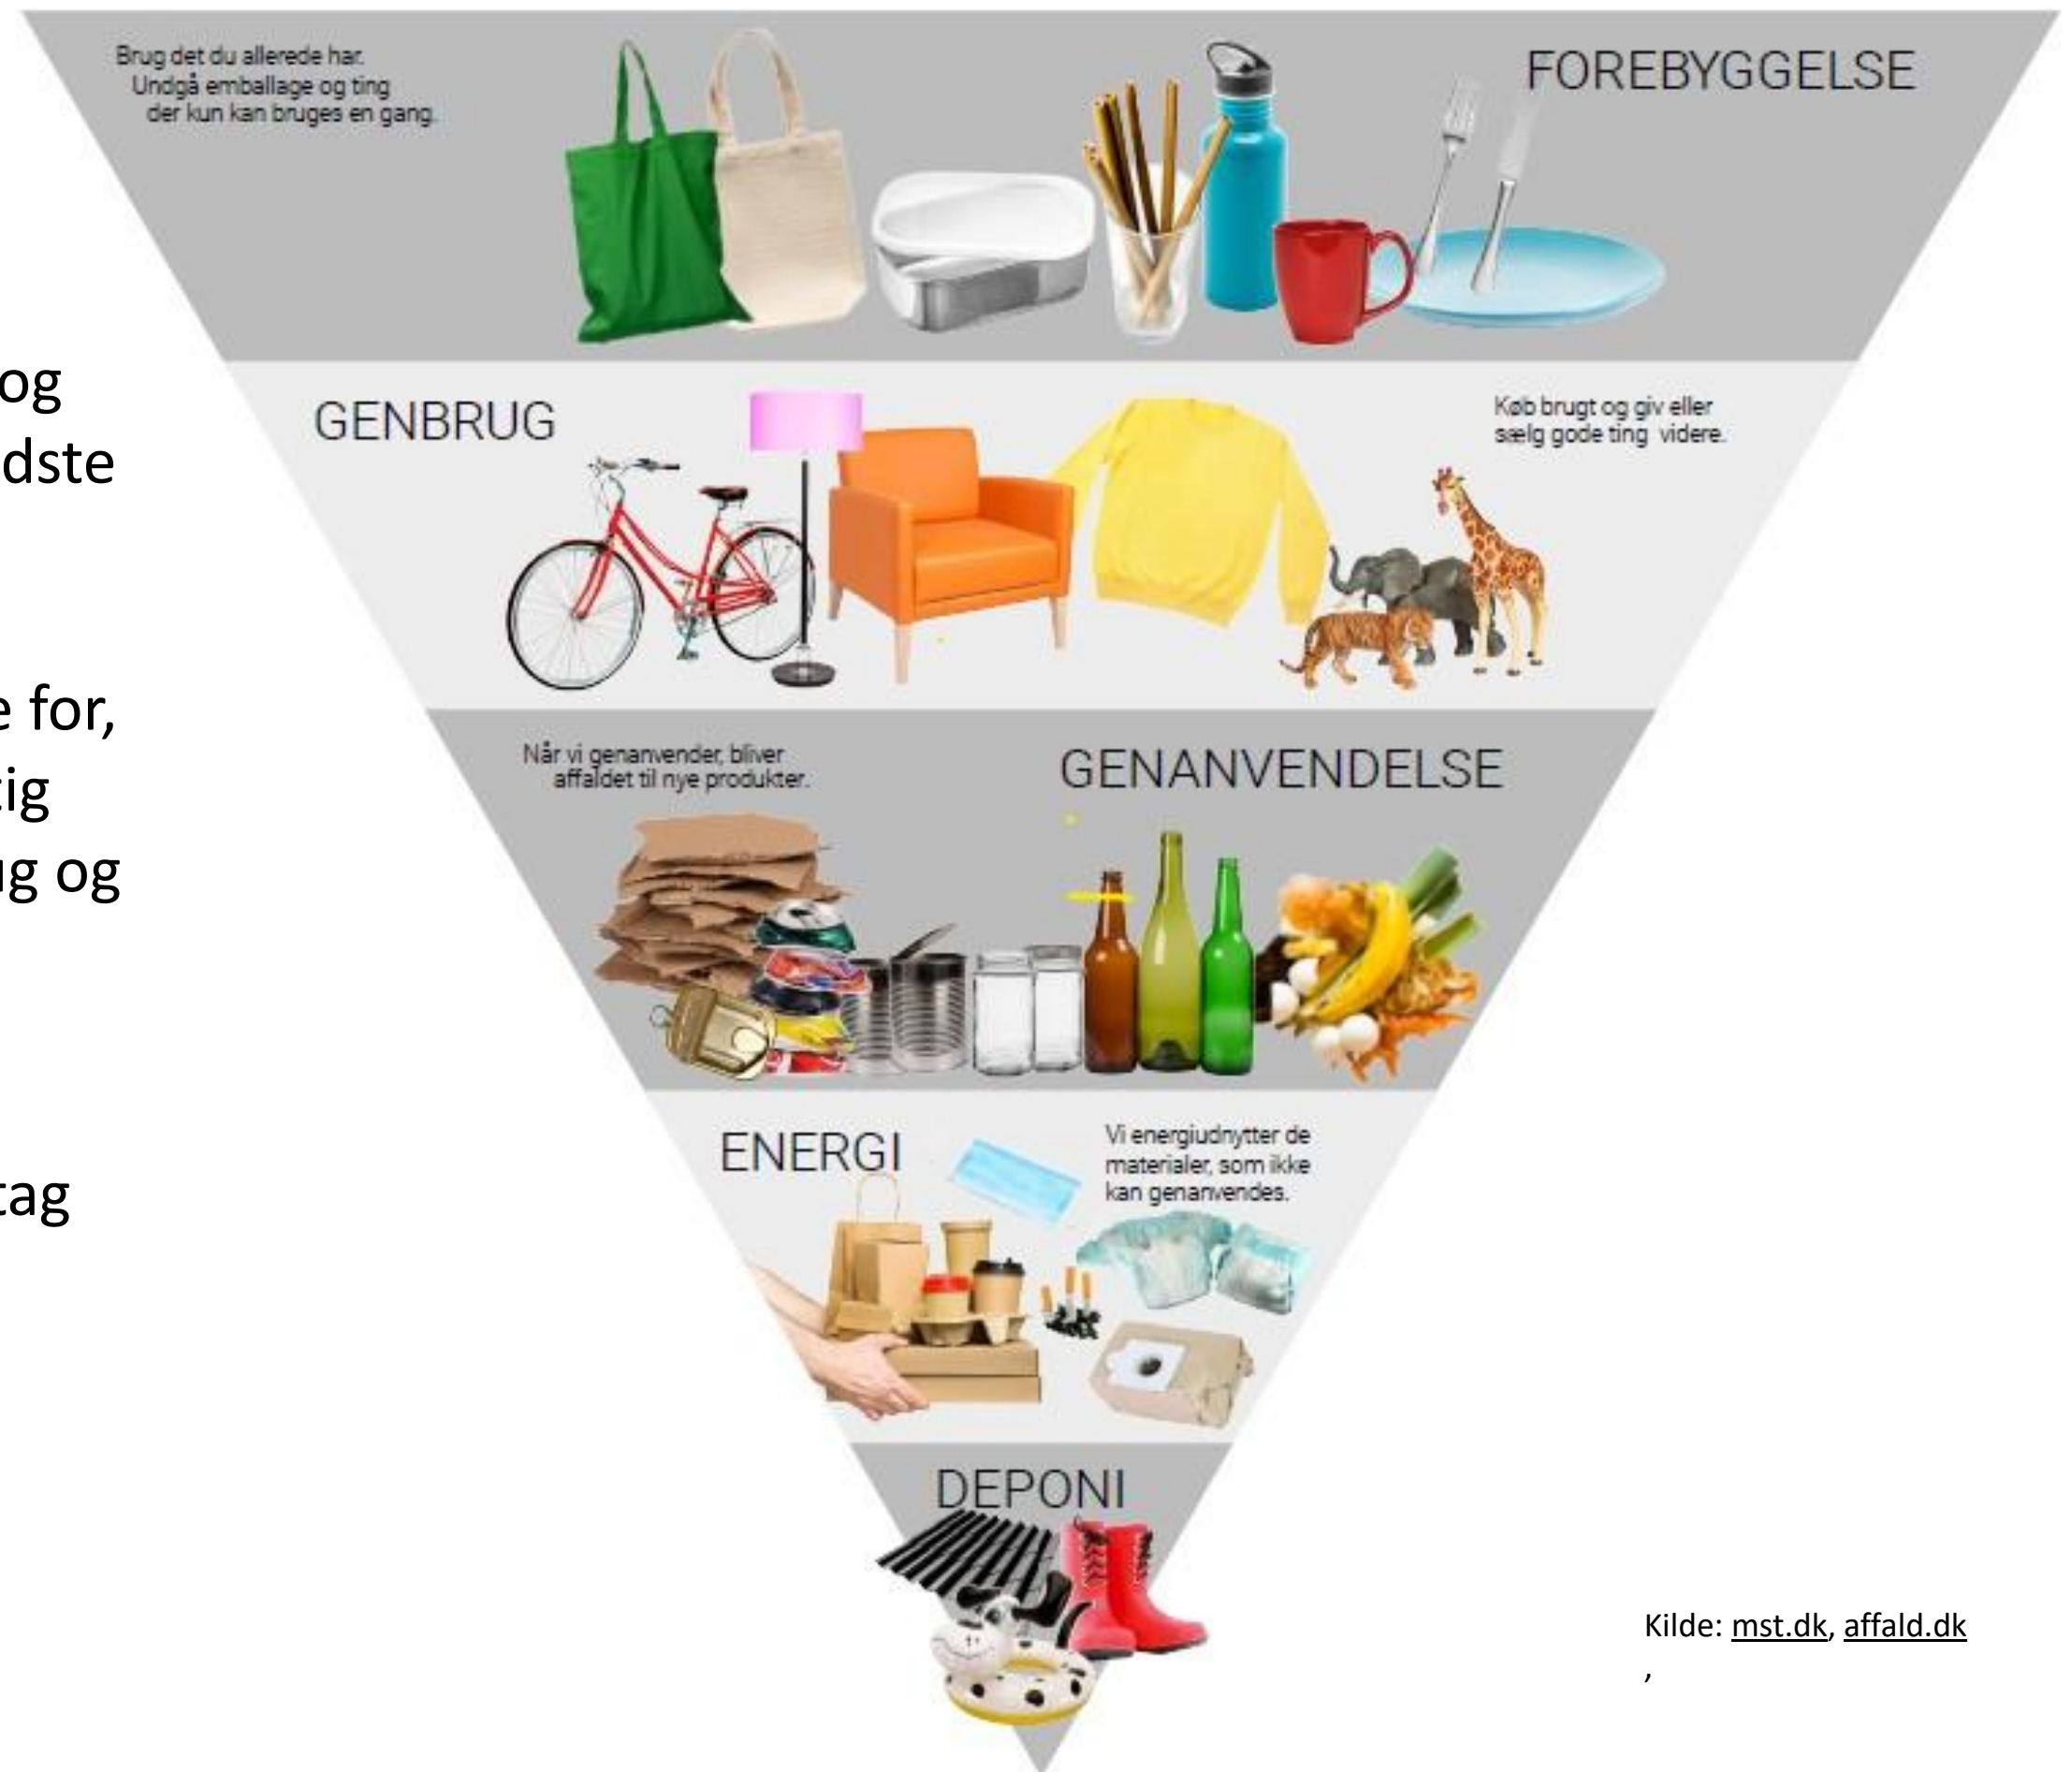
og
dste

e for,
ig
ıg og

tag

Brug det du allerede har. Undgå emballage og ting der kun kan bruges en gang.

FOREBYGGELSE

GENBRUG

Køb brugt og giv eller sælg gode ting videre.

Når vi genanvender, bliver affaldet til nye produkter.

GENANVENDELSE

ENERGI

Vi energiudnytter de materialer, som ikke kan genanvendes.

DEPONI

Kilde: mst.dk, affald.dk
,